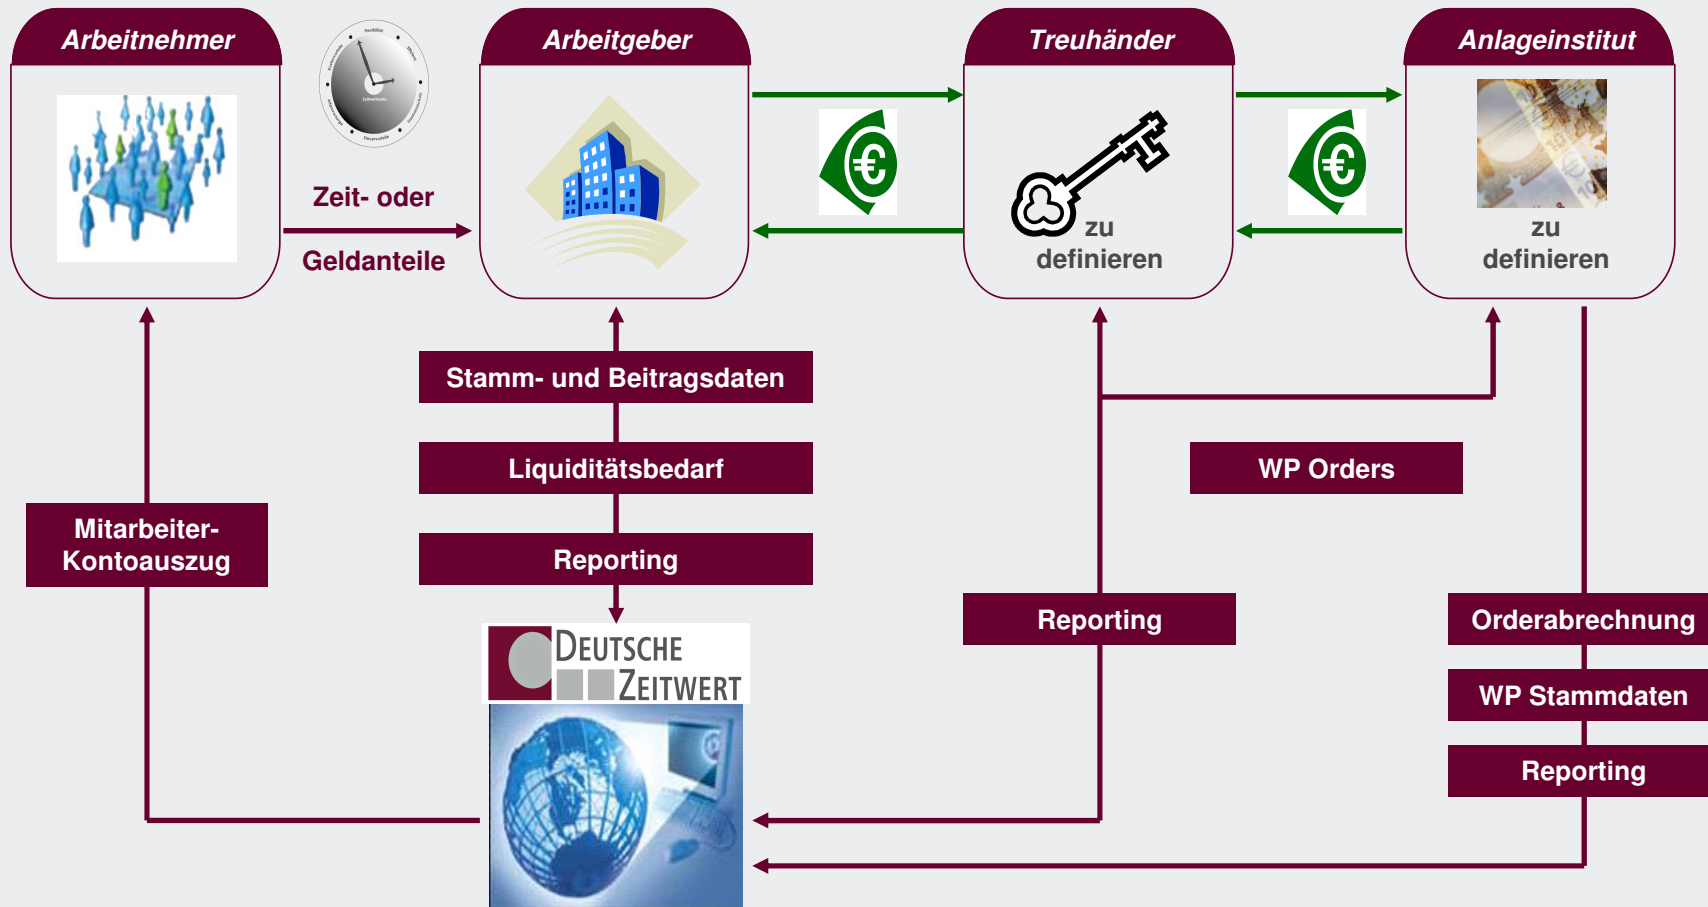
Arbeitnehmer

Arbeitgeber

Treuhänder

Anlageinstitut

Zeit- oder

Geldanteile

zu definieren

zu definieren

Stamm- und Beitragsdaten

Liquiditätsbedarf

Reporting

Mitarbeiter-Kontoauszug

WP Orders

Reporting

Orderabrechnung

WP Stammdaten

Reporting

DEUTSCHE ZEITWERT